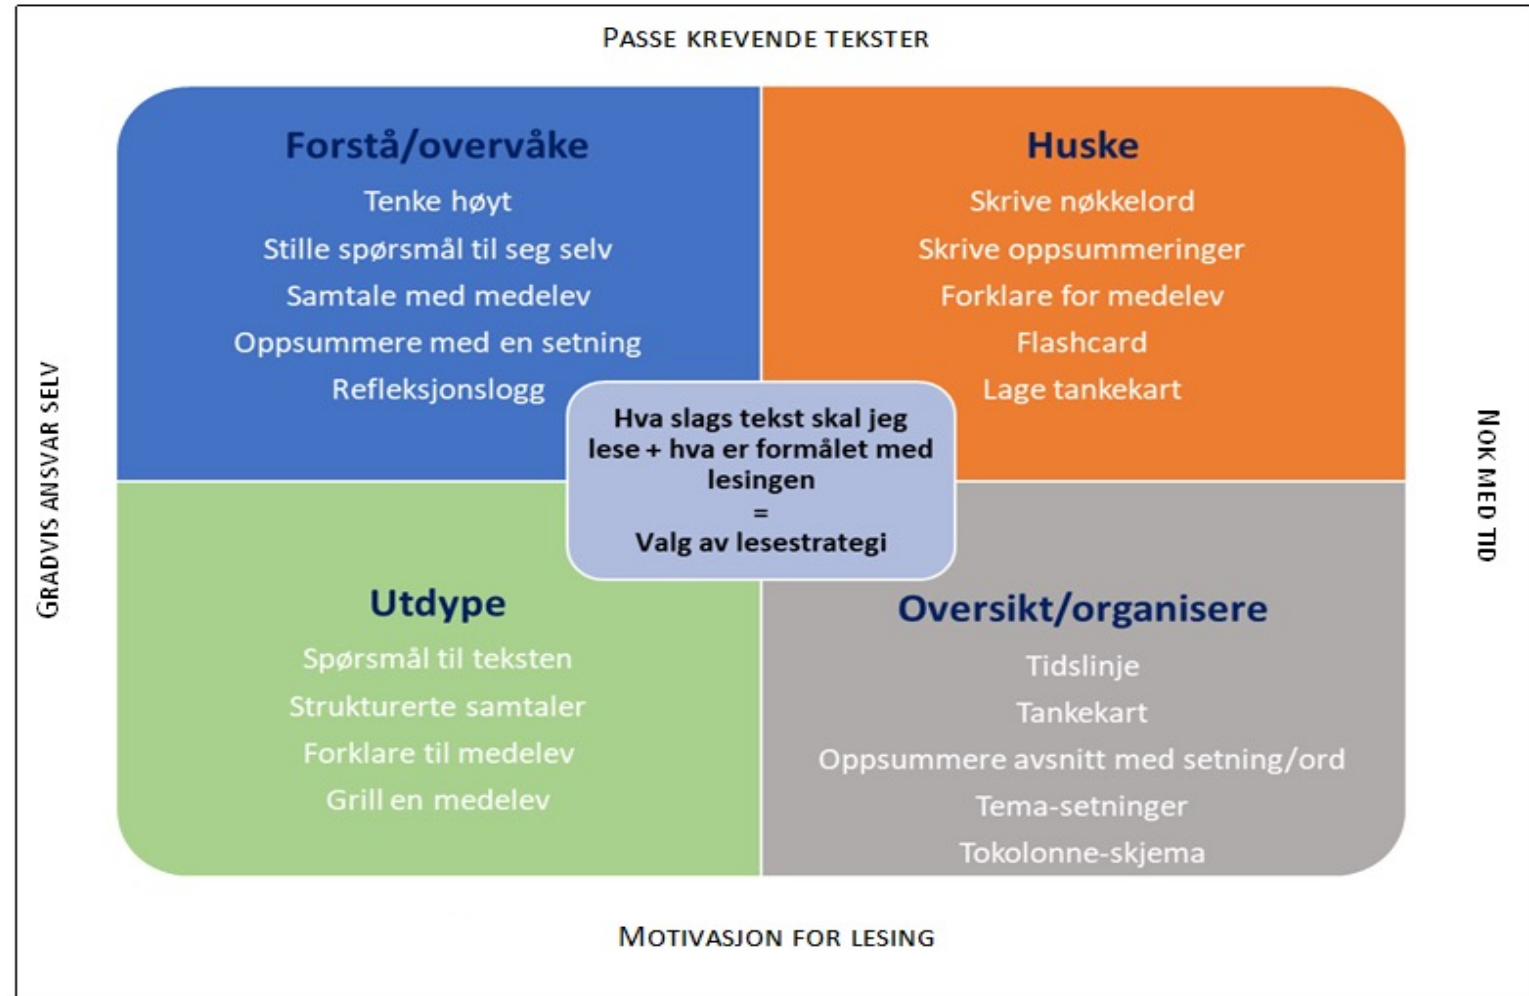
PASSE KREVENDE TEKSTER

GRADVIS ANSVAR SELV

Forstå/overvåke
Tenke høyt
Stille spørsmål til seg selv
Samtale med medelev
Oppsummere med en setning
Refleksjonslogg

Huske
Skrive nøkkelord
Skrive oppsummeringer
Forklare for medelev
Flashcard
Lage tankekart

Hva slags tekst skal jeg lese + hva er formålet med lesingen
=
Valg av lesestrategi

Utdype
Spørsmål til teksten
Strukturerte samtaler
Forklare til medelev
Grill en medelev

Oversikt/organisere
Tidslinje
Tankekart
Oppsummere avsnitt med setning/ord
Tema-setninger
Tokolonne-skjema

NOK MED TID

MOTIVASJON FOR LESING